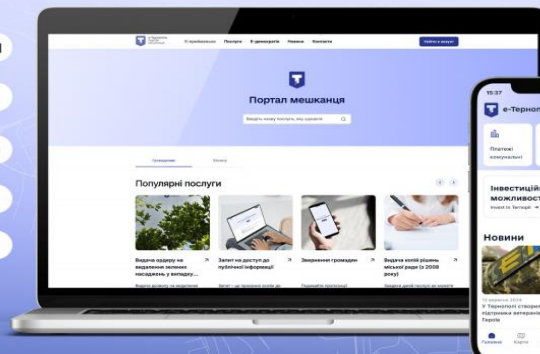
Е-приймальня Послуги Е-демократія Новини Контакти
Увійти в акаунт

Портал мешканця
Введіть назву послуги, яку шукаєте

Популярні послуги

Видача ордеру на видалення зелених насаджень у випадку...
Запит на доступ до публічної інформації
Звернення громадян
Видача копії рішень міської ради (з 2008 року)

15:37
е-Тернопі
Платежі комунальні
Інвестиційн можливост
Новини
У Тернополі створен підтримки ветеранів Героїв
Головна
Карта